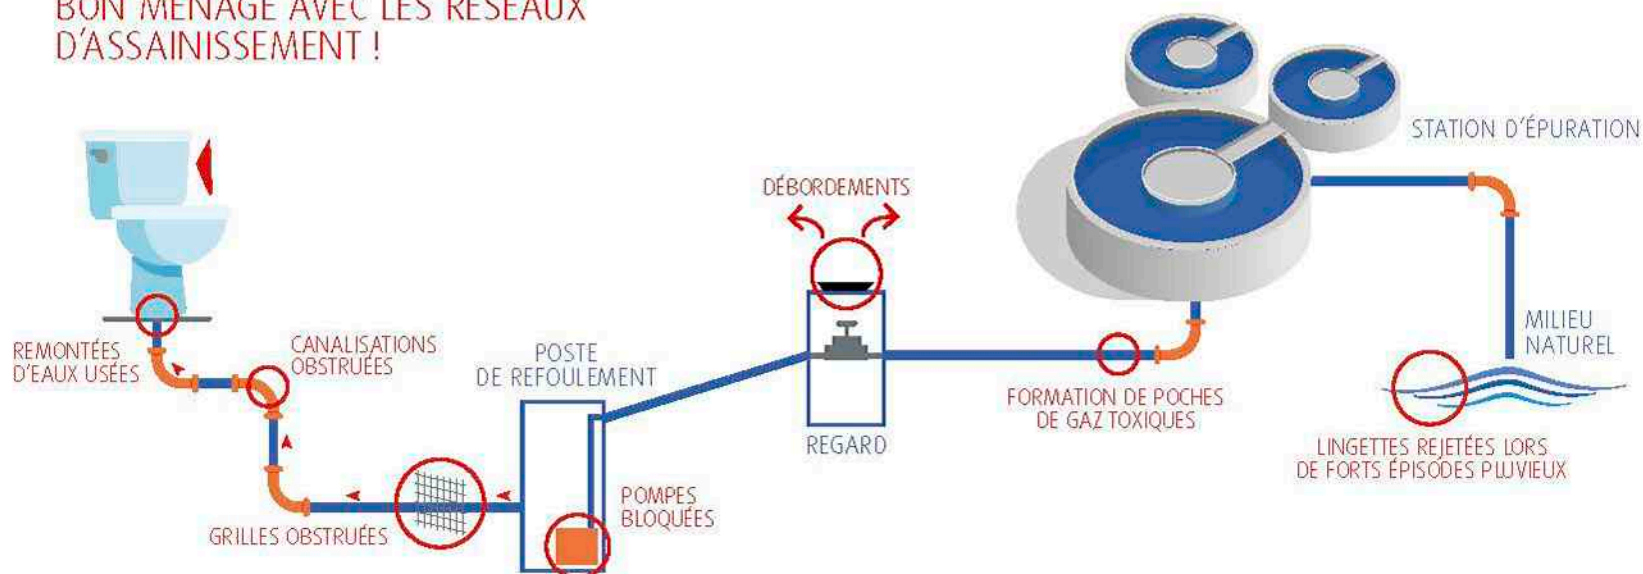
BON MÉNAGE AVEC LES RÉSEAUX D'ASSAINISSEMENT !

STATION D'ÉPURATION

DÉBORDEMENTS

REMONTÉES D'EAUX USÉES

CANALISATIONS OBSTRUÉES

POSTE DE REFOULEMENT

REGARD

FORMATION DE POCHES DE GAZ TOXIQUES

MILIEU NATUREL

LINGETTES REJETÉES LORS DE FORTS ÉPISODES PLUVIEUX

GRILLES OBSTRUÉES

POMPES BLOQUÉES